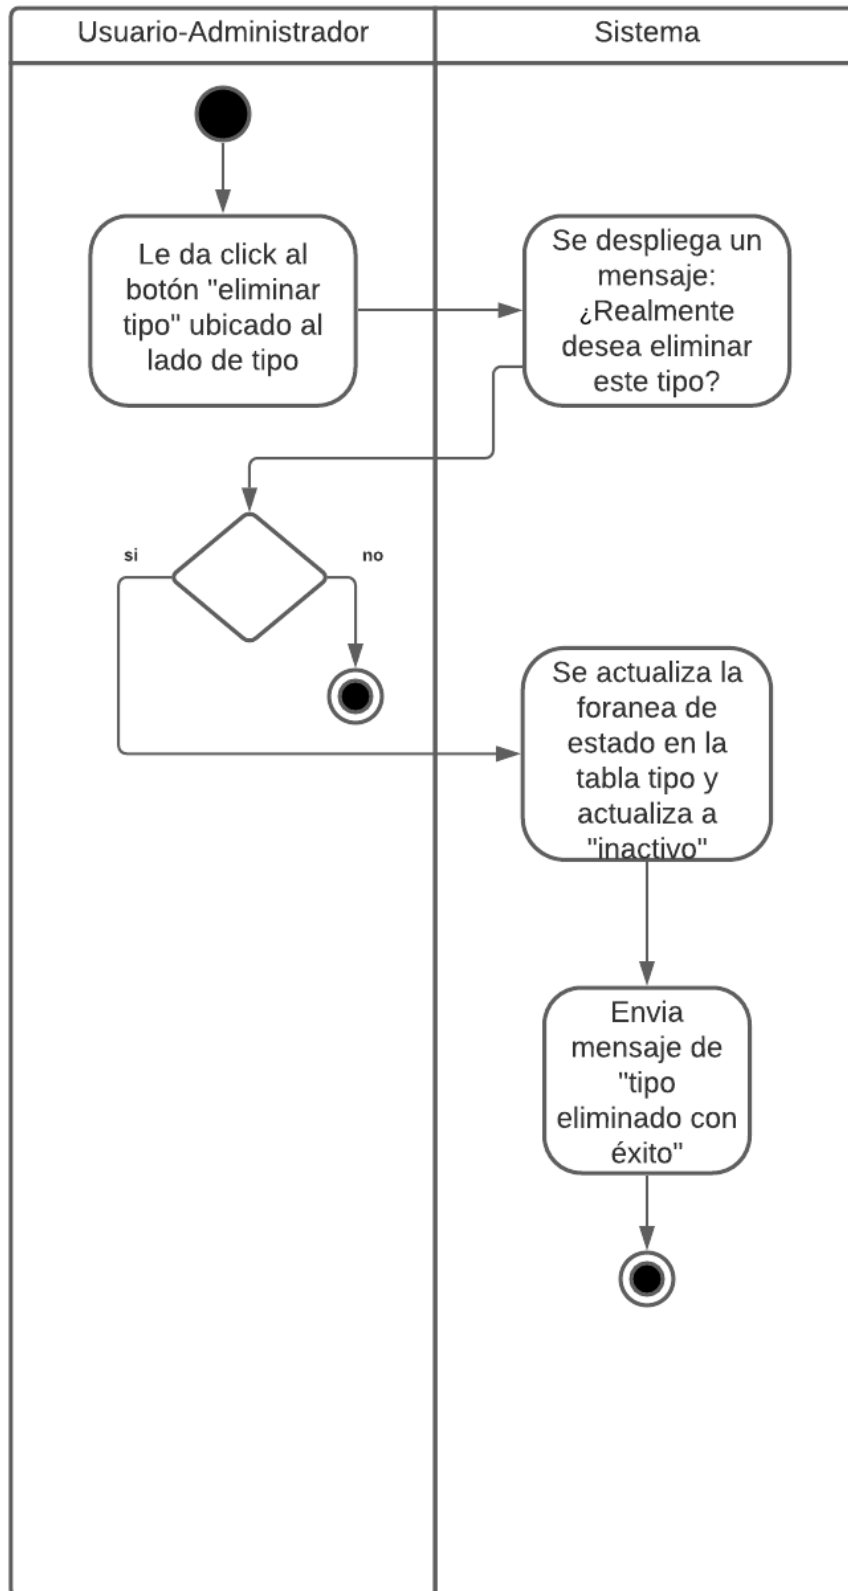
Usuario-Administrador

Sistema

Le da click al botón "eliminar tipo" ubicado al lado de tipo

Se despliega un mensaje: ¿Realmente desea eliminar este tipo?

si

no

Se actualiza la foranea de estado en la tabla tipo y actualiza a "inactivo"

Envia mensaje de "tipo eliminado con éxito"